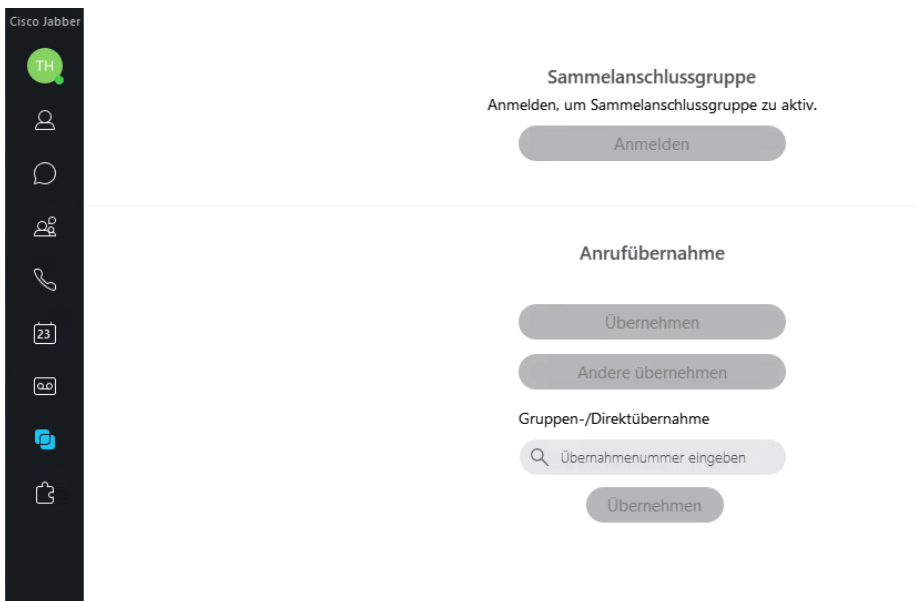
Cisco Jabber

TH

23

Sammelanschlussgruppe

Anmelden, um Sammelanschlussgruppe zu aktiv.

Anmelden

Anrufübernahme

Übernehmen

Andere übernehmen

Gruppen-/Direktübernahme

Übernahmenummer eingeben

Übernehmen